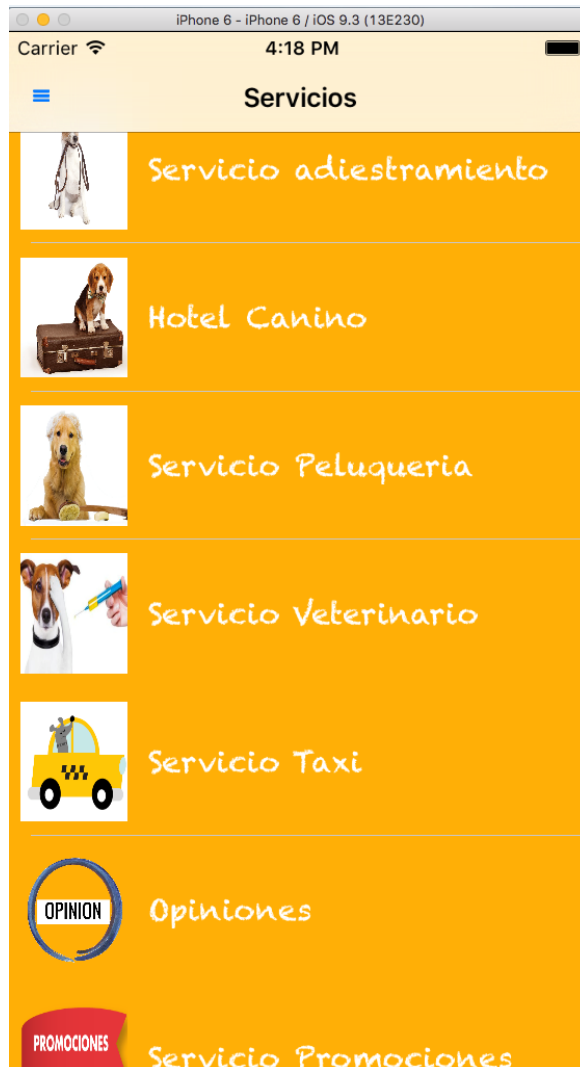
iPhone 6 - iPhone 6 / iOS 9.3 (13E230)

Carrier

4:18 PM

Servicios

Servicio adiestramiento

Hotel Canino

Servicio Peluqueria

Servicio Veterinario

Servicio Taxi

OPINION

Opiniones

PROMOCIONES

Servicio Promociones